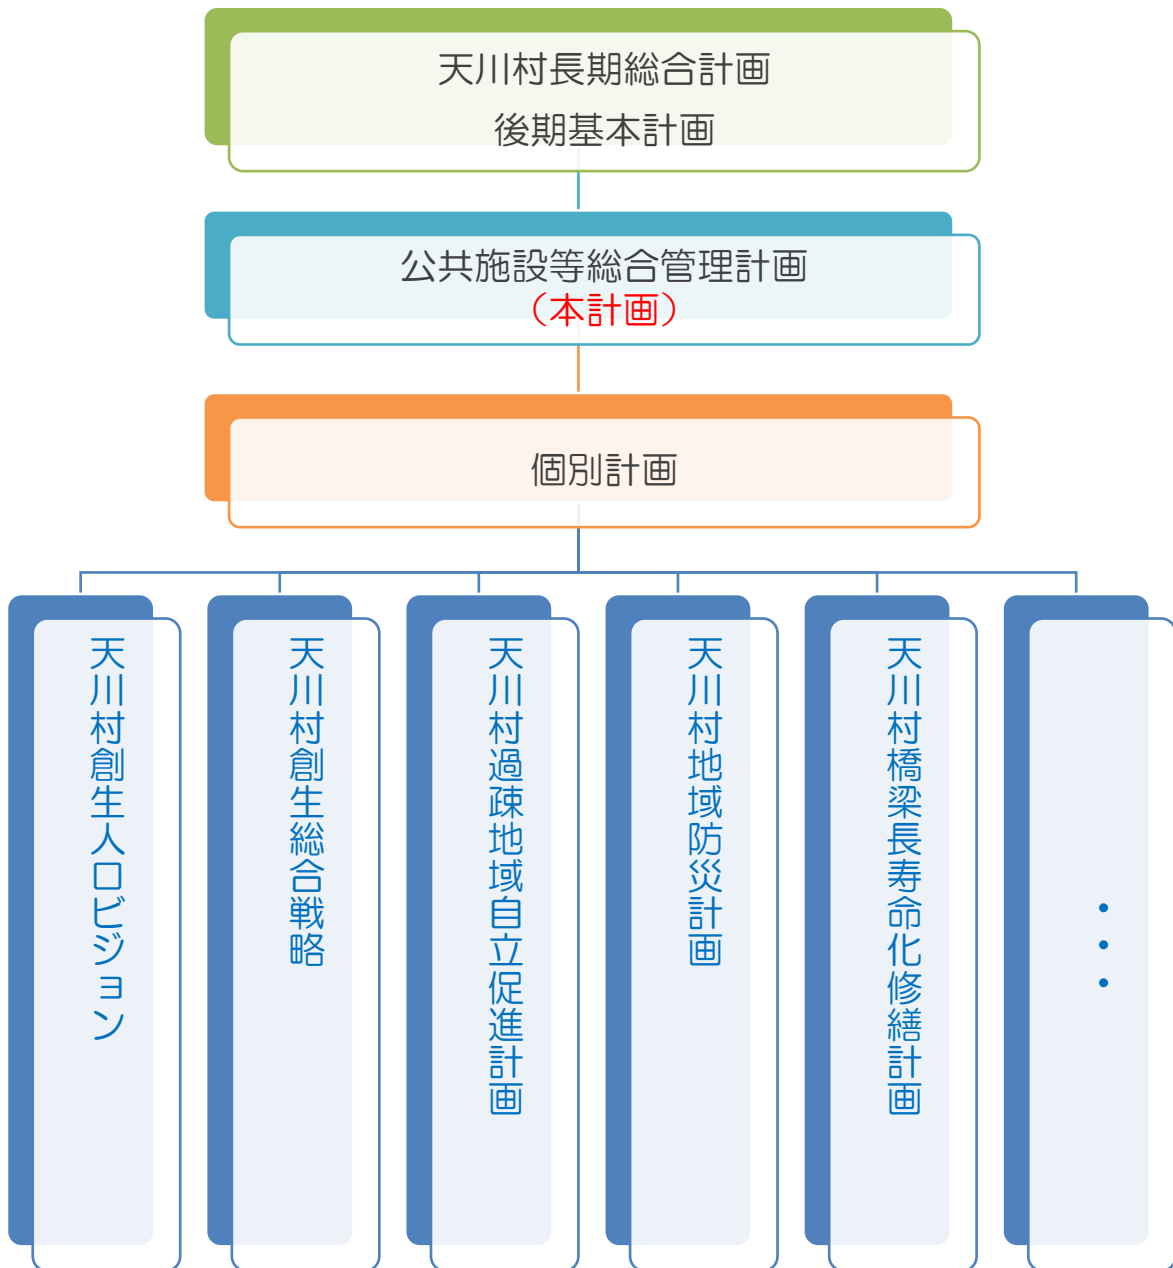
天川村長期総合計画
後期基本計画

公共施設等総合管理計画
（本計画）

個別計画

天川村創生人口ビジョン

天川村創生総合戦略

天川村過疎地域自立促進計画

天川村地域防災計画

天川村橋梁長寿命化修繕計画

・・・